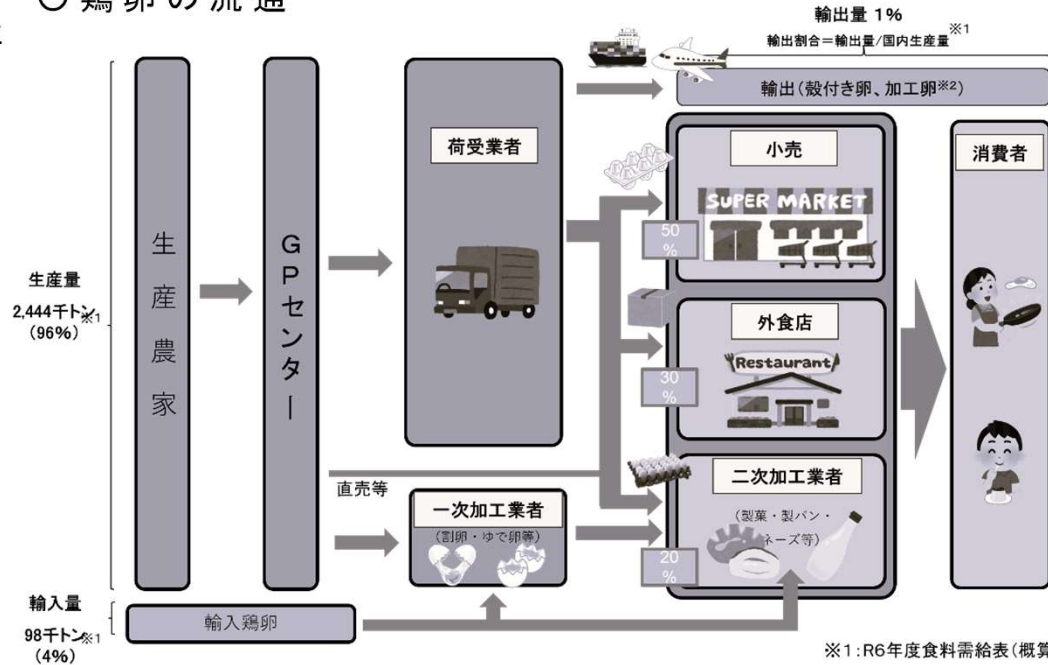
○ 鶏卵の流通

輸出量 1%
※1
輸出割合＝輸出量/国内生産量

輸出（殻付き卵、加工卵※2）

生産量
2,444千トン※1
（96%）

生産農家

GPセンター

荷受業者

小売
SUPER MARKET
50%

外食店
Restaurant
30%

二次加工業者
（製菓・製パン・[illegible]ネーズ等）
20%

消費者

直売等

一次加工業者
（割卵・ゆで卵等）

輸入量
98千トン※1
（4%）

輸入鶏卵

※1：R6年度食料需給表（概算